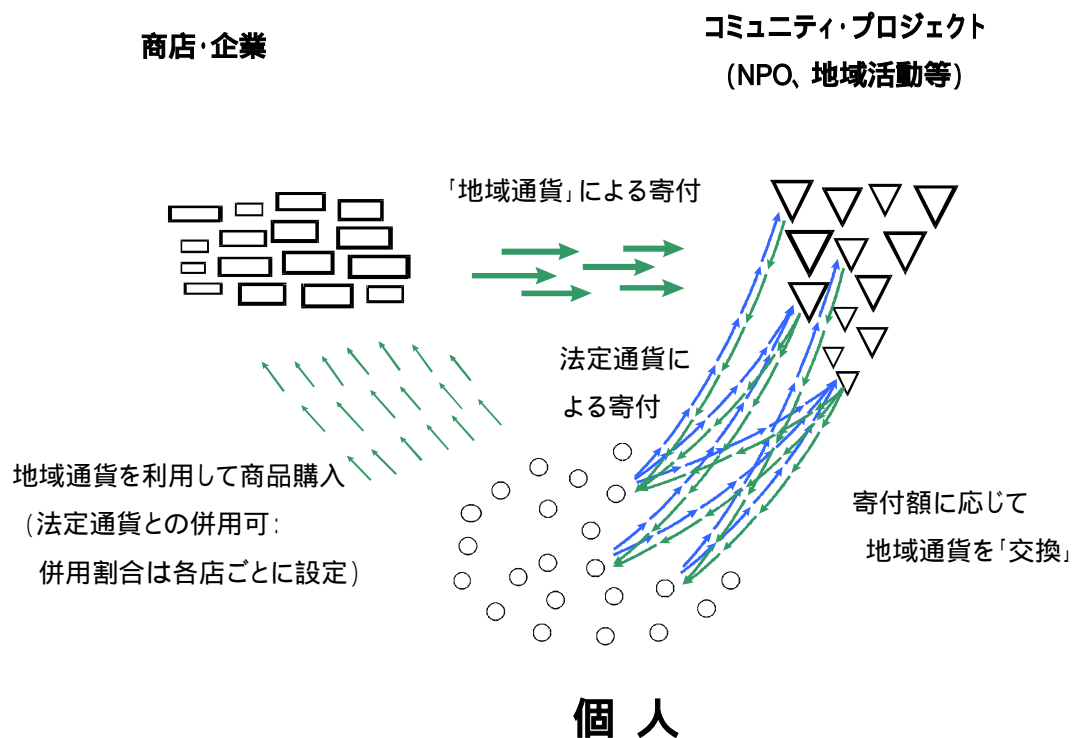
商店･企業

コミュニティ･プロジェクト
(NPO、地域活動等)

「地域通貨」による寄付

法定通貨による寄付

地域通貨を利用して商品購入
(法定通貨との併用可:
併用割合は各店ごとに設定)

寄付額に応じて
地域通貨を「交換」

個 人